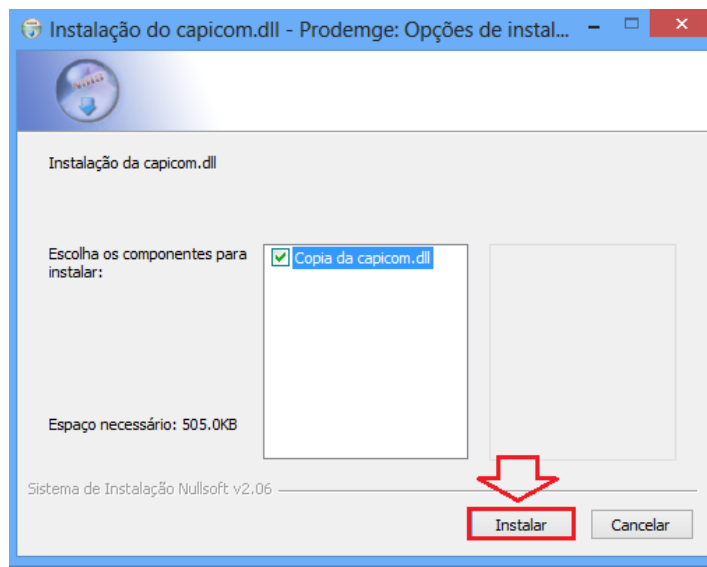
Instalação do capicom.dll - Prodemge: Opções de instal...

Instalação da capicom.dll

Escolha os componentes para instalar:

Copia da capicom.dll

Espaço necessário: 505.0KB

Sistema de Instalação Nullsoft v2.06

Instalar

Cancelar